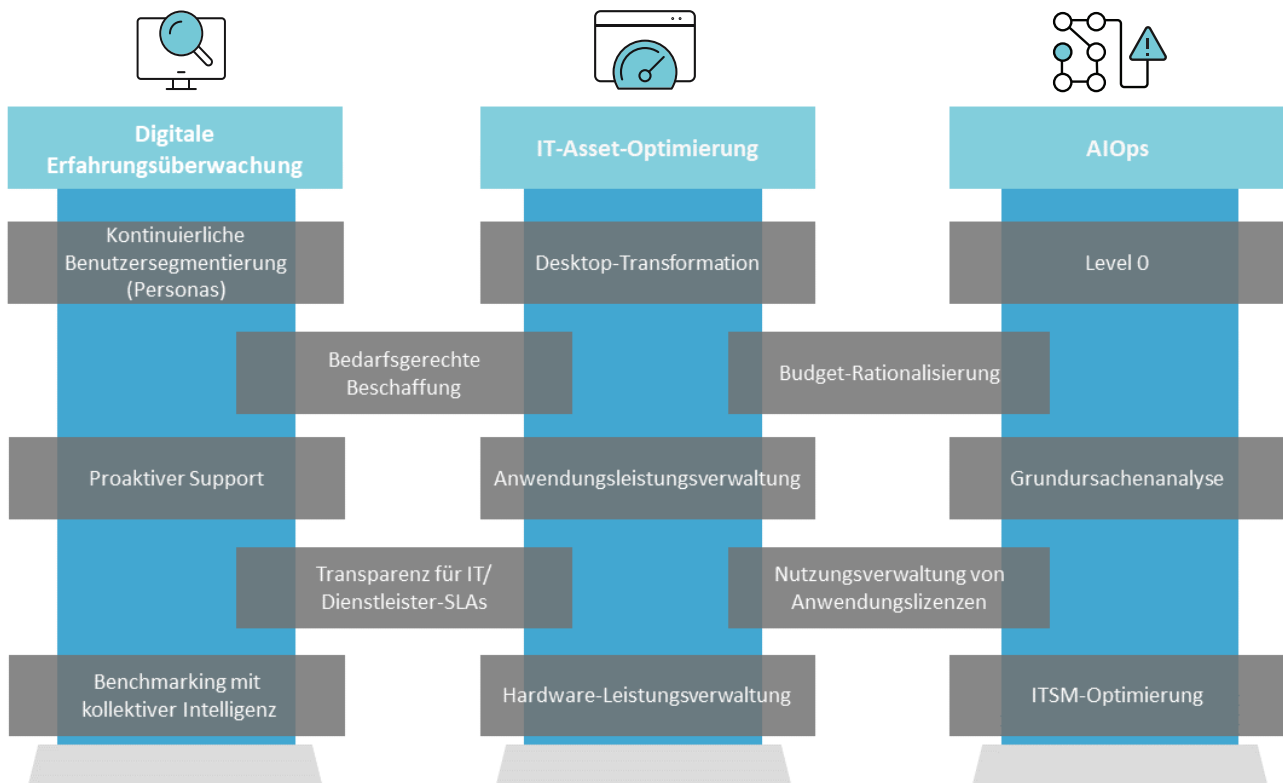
Digitale Erfahrungsüberwachung

IT-Asset-Optimierung

AIOps

Kontinuierliche Benutzersegmentierung (Personas)

Desktop-Transformation

Level 0

Bedarfsgerechte Beschaffung

Budget-Rationalisierung

Proaktiver Support

Anwendungsleistungsverwaltung

Grundursachenanalyse

Transparenz für IT/ Dienstleister-SLAs

Nutzungsverwaltung von Anwendungslizenzen

Benchmarking mit kollektiver Intelligenz

Hardware-Leistungsverwaltung

ITSM-Optimierung